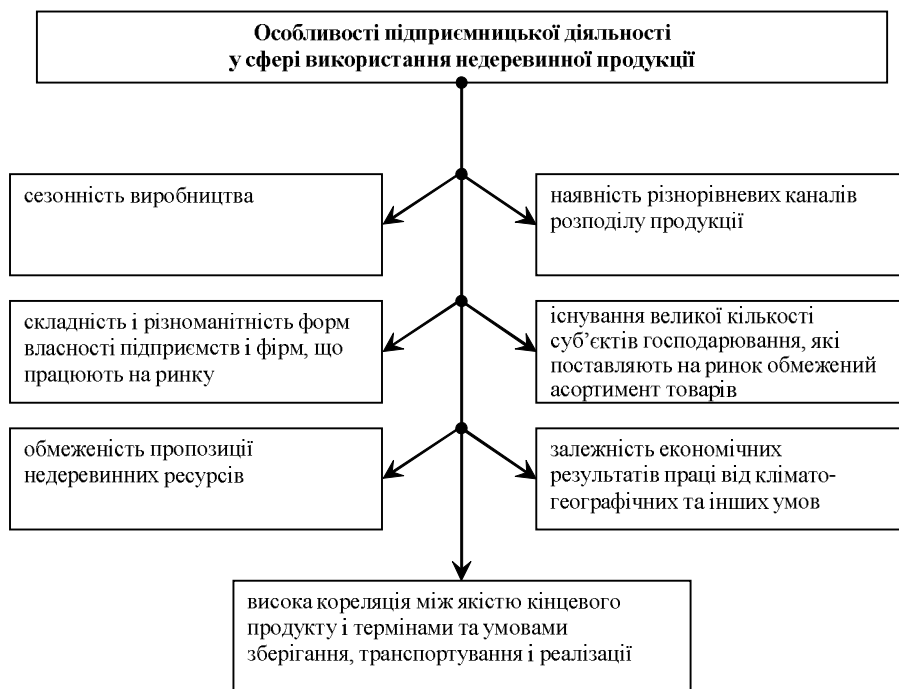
Особливості підприємницької діяльності у сфері використання недеревинної продукції

сезонність виробництва

наявність різнорівневих каналів розподілу продукції

складність і різноманітність форм власності підприємств і фірм, що працюють на ринку

існування великої кількості суб'єктів господарювання, які поставляють на ринок обмежений асортимент товарів

обмеженість пропозиції недеревинних ресурсів

залежність економічних результатів праці від кліматогеографічних та інших умов

висока кореляція між якістю кінцевого продукту і термінами та умовами зберігання, транспортування і реалізації